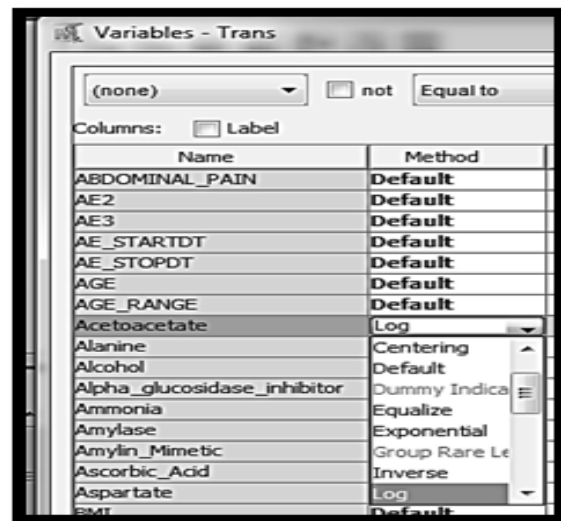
Variables - Trans

(none) not Equal to

Columns: Label

| Name | Method |
|---|---|
| ABDOMINAL_PAIN | Default |
| AE2 | Default |
| AE3 | Default |
| AE_STARTDT | Default |
| AE_STOPDT | Default |
| AGE | Default |
| AGE_RANGE | Default |
| Acetoacetate | Log |
| Alanine | Centering |
| Alcohol | Default |
| Alpha_glucosidase_inhibitor | Dummy Indica |
| Ammonia | Equalize |
| Amylase | Exponential |
| Amylin_Mimetic | Group Rare Le |
| Ascorbic_Acid | Inverse |
| Aspartate | Log |
| BMI | Default |